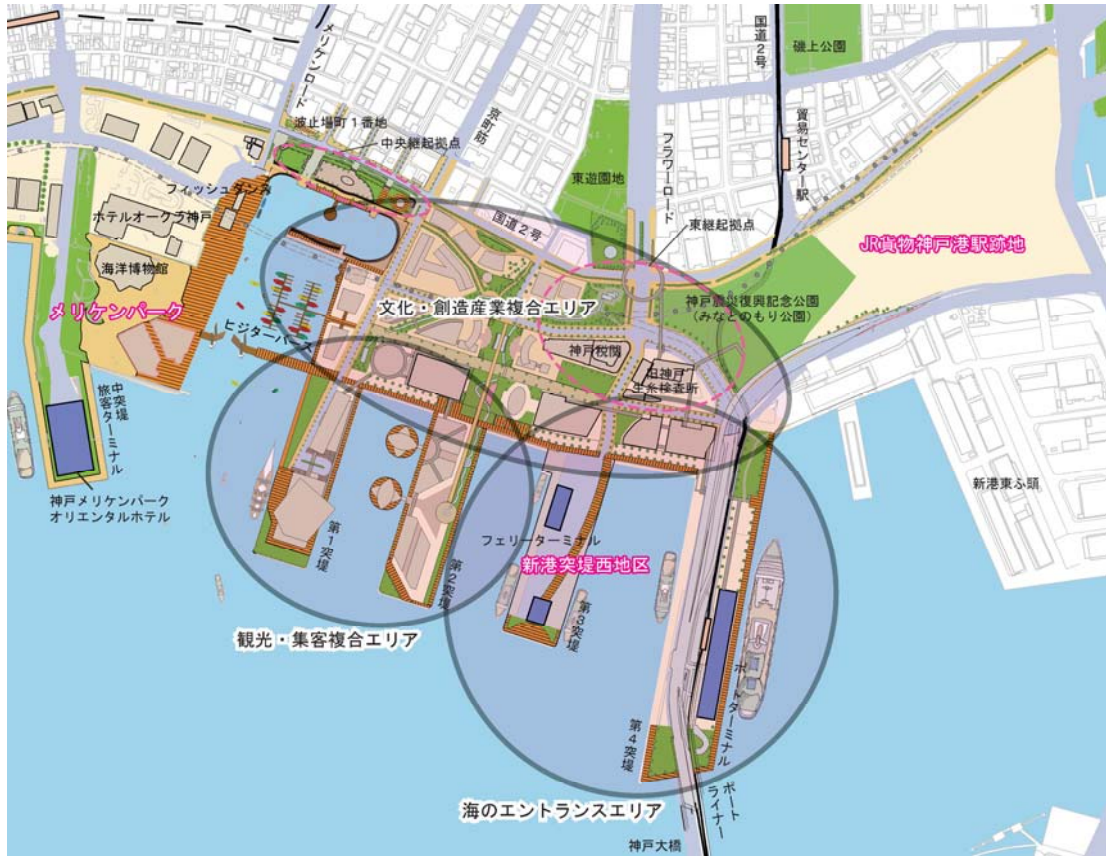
メリケンロード
国道2号
磯上公園
貿易センター駅
波止場町1番地
中央緑軸拠点
京町筋
フラワーロード
東遊園地
フィッシュダンス
ホテルオークラ神戸
国道2号
東緑軸拠点
JR貨物神戸港駅跡地
海洋博物館
神戸震災復興記念公園（みなとのもり公園）
メリケンパーク
文化・創造産業複合エリア
ビジターバース
神戸税関
旧神戸生糸検査所
中突堤旅客ターミナル
新港東ふ頭
神戸メリケンパークオリエンタルホテル
第1突堤
フェリーターミナル
新港突堤西地区
第2突堤
第3突堤
観光・集客複合エリア
ポートターミナル
第4突堤
ポートライナー
海のエントランスエリア
神戸大橋